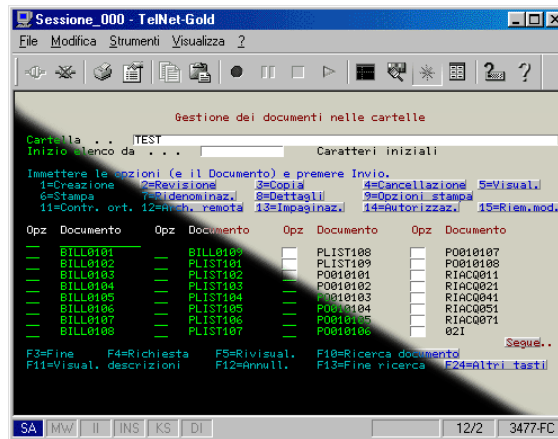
Sessione_000 - TelNet-Gold

File Modifica Strumenti Visualizza ?

Gestione dei documenti nelle cartelle

Cartella . . TEST
Inizio elenco da . . . Caratteri iniziali

Immettere le opzioni (e il Documento) e premere Invio.
1=Creazione 2=Revisione 3=Copia 4=Cancellazione 5=Visual.
6=Stampa 7=Ridenominaz. 8=Dettagli 9=Opzioni stampa
11=Contr. ort. 12=Arch. remota 13=Impaginaz. 14=Autorizzaz. 15=Riem.mod.

| Opz | Documento | Opz | Documento | Opz | Documento | Opz | Documento |
|---|---|---|---|---|---|---|---|
| | BILL0101 | | BILL0109 | | PLIST108 | | PO010107 |
| | BILL0102 | | PLIST101 | | PLIST109 | | PO010108 |
| | BILL0103 | | PLIST102 | | PO010101 | | RIACQ011 |
| | BILL0104 | | PLIST103 | | PO010102 | | RIACQ021 |
| | BILL0105 | | PLIST104 | | PO010103 | | RIACQ041 |
| | BILL0106 | | PLIST105 | | PO010104 | | RIACQ051 |
| | BILL0107 | | PLIST106 | | PO010105 | | RIACQ071 |
| | BILL0108 | | PLIST107 | | PO010106 | | 02I |

Segue...

F3=Fine F4=Richiesta F5=Rivisual. F10=Ricerca documento
F11=Visual. descrizioni F12=Annull. F13=Fine ricerca F24=Altri tasti

SA MW II INS KS DI 12/2 3477-FC